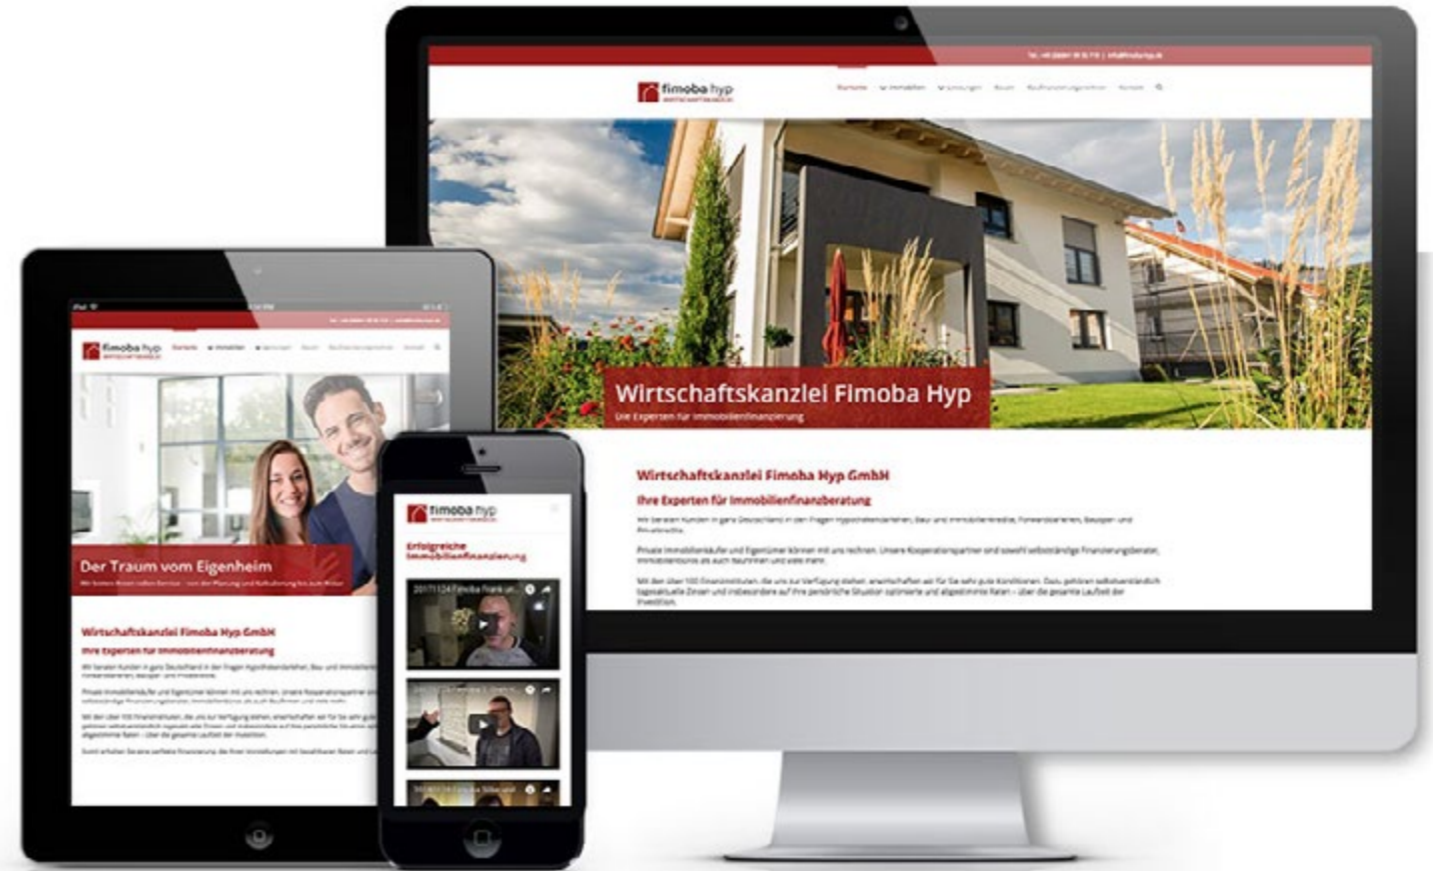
fimoba hyp

Startseite Immobilien Leistungen Bauen Kooperationspartner Kontakt

Wirtschaftskanzlei Fimoba Hyp

Die Experten für Immobilienfinanzierung

Wirtschaftskanzlei Fimoba Hyp GmbH

Ihre Experten für Immobilienfinanzberatung

Wir beraten Kunden in ganz Deutschland in den Fragen Hypothekendarlehen, Bau- und Immobilienkredite, Forwarddarlehen, Bausparen und Privatkredite.

Private Immobilienkäufer und Eigentümer können mit uns rechnen. Unsere Kooperationspartner sind sowohl selbstständige Finanzierungsberater, Immobilienbüros als auch Bauunternehmen und viele mehr.

Mit den über 100 Finanzinstituten, die uns zur Verfügung stehen, erwirtschaften wir für Sie sehr gute Konditionen. Dazu gehören selbstverständlich tagesaktuelle Zinsen und insbesondere auf Ihre persönliche Situation optimierte und abgestimmte Raten – über die gesamte Laufzeit der Investition.

fimoba hyp

Der Traum vom Eigenheim

Wirtschaftskanzlei Fimoba Hyp GmbH

Ihre Experten für Immobilienfinanzberatung

fimoba hyp

Erfolgreiche Immobilienfinanzierung

20171124 Fimoba Frank un...